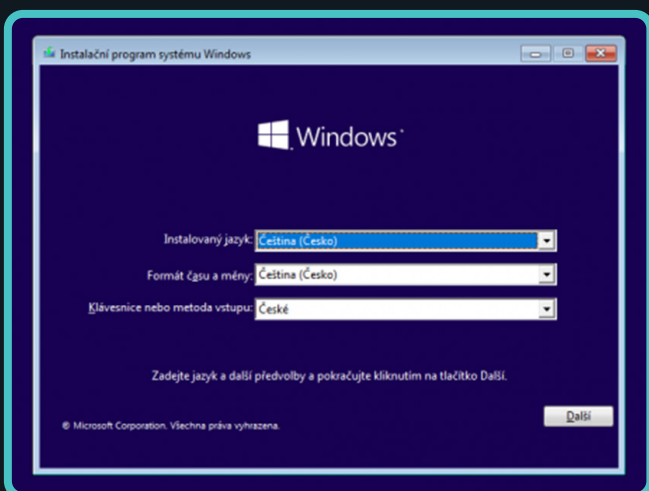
Instalační program systému Windows

Windows

Instalovaný jazyk: Čeština (Česko)

Formát času a měny: Čeština (Česko)

Klávesnice nebo metoda vstupu: České

Zadejte jazyk a další předvolby a pokračujte kliknutím na tlačítko Další.

© Microsoft Corporation. Všechna práva vyhrazena.

Další